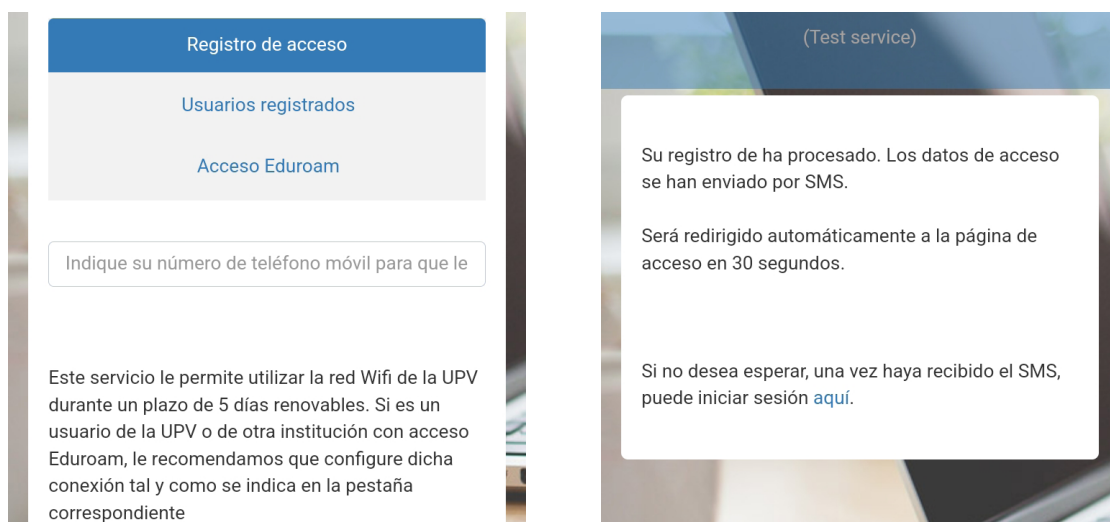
Registro de acceso

Usuarios registrados

Acceso Eduroam

Indique su número de teléfono móvil para que le

Este servicio le permite utilizar la red Wifi de la UPV durante un plazo de 5 días renovables. Si es un usuario de la UPV o de otra institución con acceso Eduroam, le recomendamos que configure dicha conexión tal y como se indica en la pestaña correspondiente

(Test service)

Su registro de ha procesado. Los datos de acceso se han enviado por SMS.

Será redirigido automáticamente a la página de acceso en 30 segundos.

Si no desea esperar, una vez haya recibido el SMS, puede iniciar sesión aquí.